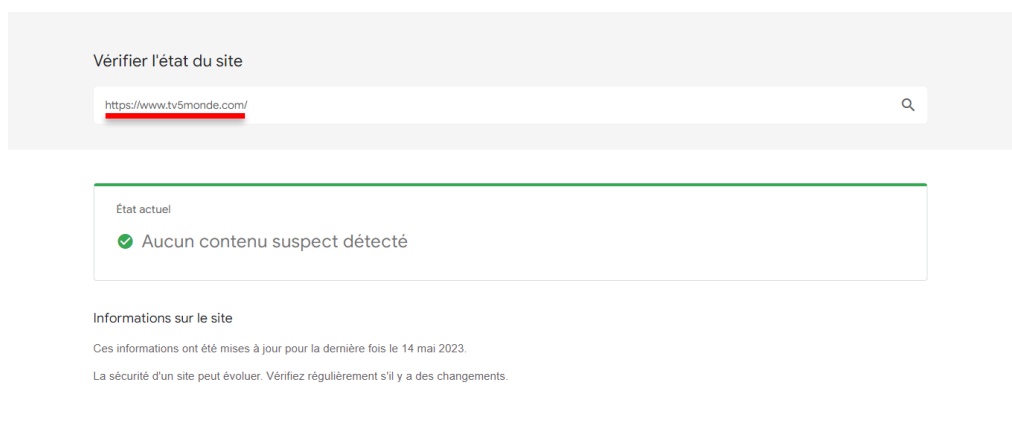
Vérifier l'état du site

https://www.tv5monde.com/

État actuel

Aucun contenu suspect détecté

Informations sur le site

Ces informations ont été mises à jour pour la dernière fois le 14 mai 2023.

La sécurité d'un site peut évoluer. Vérifiez régulièrement s'il y a des changements.